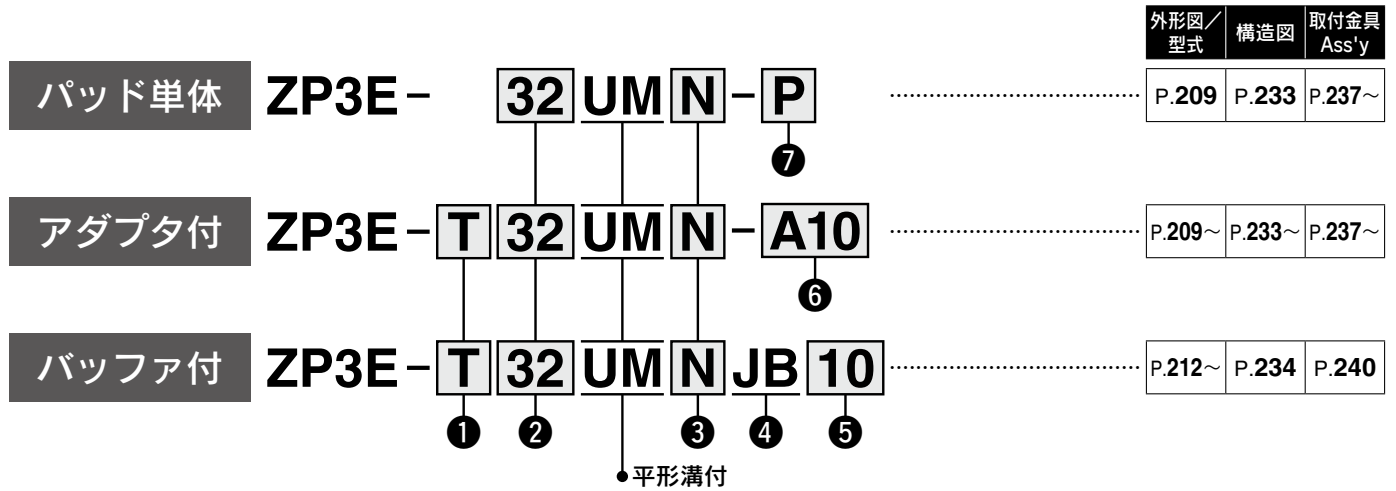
| 外形図／型式 | 構造図 | 取付金具 Ass'y |
|---|---|---|

パッド単体 ZP3E－ 32 UM N － P ❼ P.209 P.233 P.237～

アダプタ付 ZP3E－ T 32 UM N － A10 ❻ P.209～ P.233～ P.237～

バッファ付 ZP3E－ T 32 UM N JB 10 P.212～ P.234 P.240

❶ ❷ ❸ ❹ ❺

平形溝付